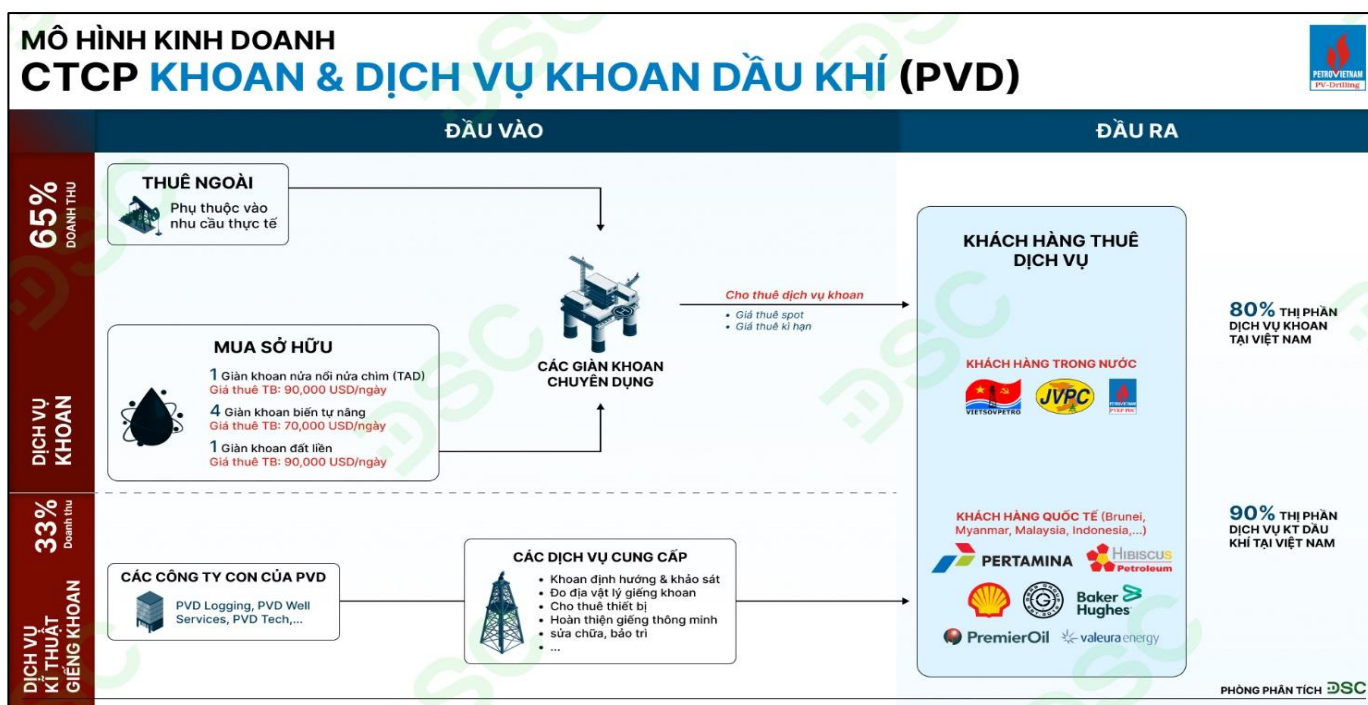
MÔ HÌNH KINH DOANH
CTCP KHOAN & DỊCH VỤ KHOAN DẦU KHÍ (PVD)

PETROVIETNAM
PV-Drilling

ĐẦU VÀO

ĐẦU RA

65% DOANH THU

DỊCH VỤ KHOAN

THUÊ NGOÀI
Phụ thuộc vào nhu cầu thực tế

MUA SỞ HỮU
1 Giàn khoan nửa nổi nửa chìm (TAD)
Giá thuê TB: 90,000 USD/ngày
4 Giàn khoan biển tự nâng
Giá thuê TB: 70,000 USD/ngày
1 Giàn khoan đất liền
Giá thuê TB: 90,000 USD/ngày

CÁC GIÀN KHOAN CHUYÊN DỤNG

Cho thuê dịch vụ khoan
• Giá thuê spot
• Giá thuê kì hạn

KHÁCH HÀNG THUÊ DỊCH VỤ

KHÁCH HÀNG TRONG NƯỚC
VIETSOVPETRO
JVPC

80% THỊ PHẦN DỊCH VỤ KHOAN TẠI VIỆT NAM

33% Doanh thu

DỊCH VỤ KĨ THUẬT GIẾNG KHOAN

CÁC CÔNG TY CON CỦA PVD
PVD Logging, PVD Well Services, PVD Tech,...

CÁC DỊCH VỤ CUNG CẤP
• Khoan định hướng & khảo sát
• Đo địa vật lý giếng khoan
• Cho thuê thiết bị
• Hoàn thiện giếng thông minh
• sửa chữa, bảo trì
• ...

KHÁCH HÀNG QUỐC TẾ (Brunei, Myanmar, Malaysia, Indonesia,...)
PERTAMINA
HIBISCUS Petroleum
Baker Hughes
PremierOil
valeura energy

90% THỊ PHẦN DỊCH VỤ KT DẦU KHÍ TẠI VIỆT NAM

PHÒNG PHÂN TÍCH DSC